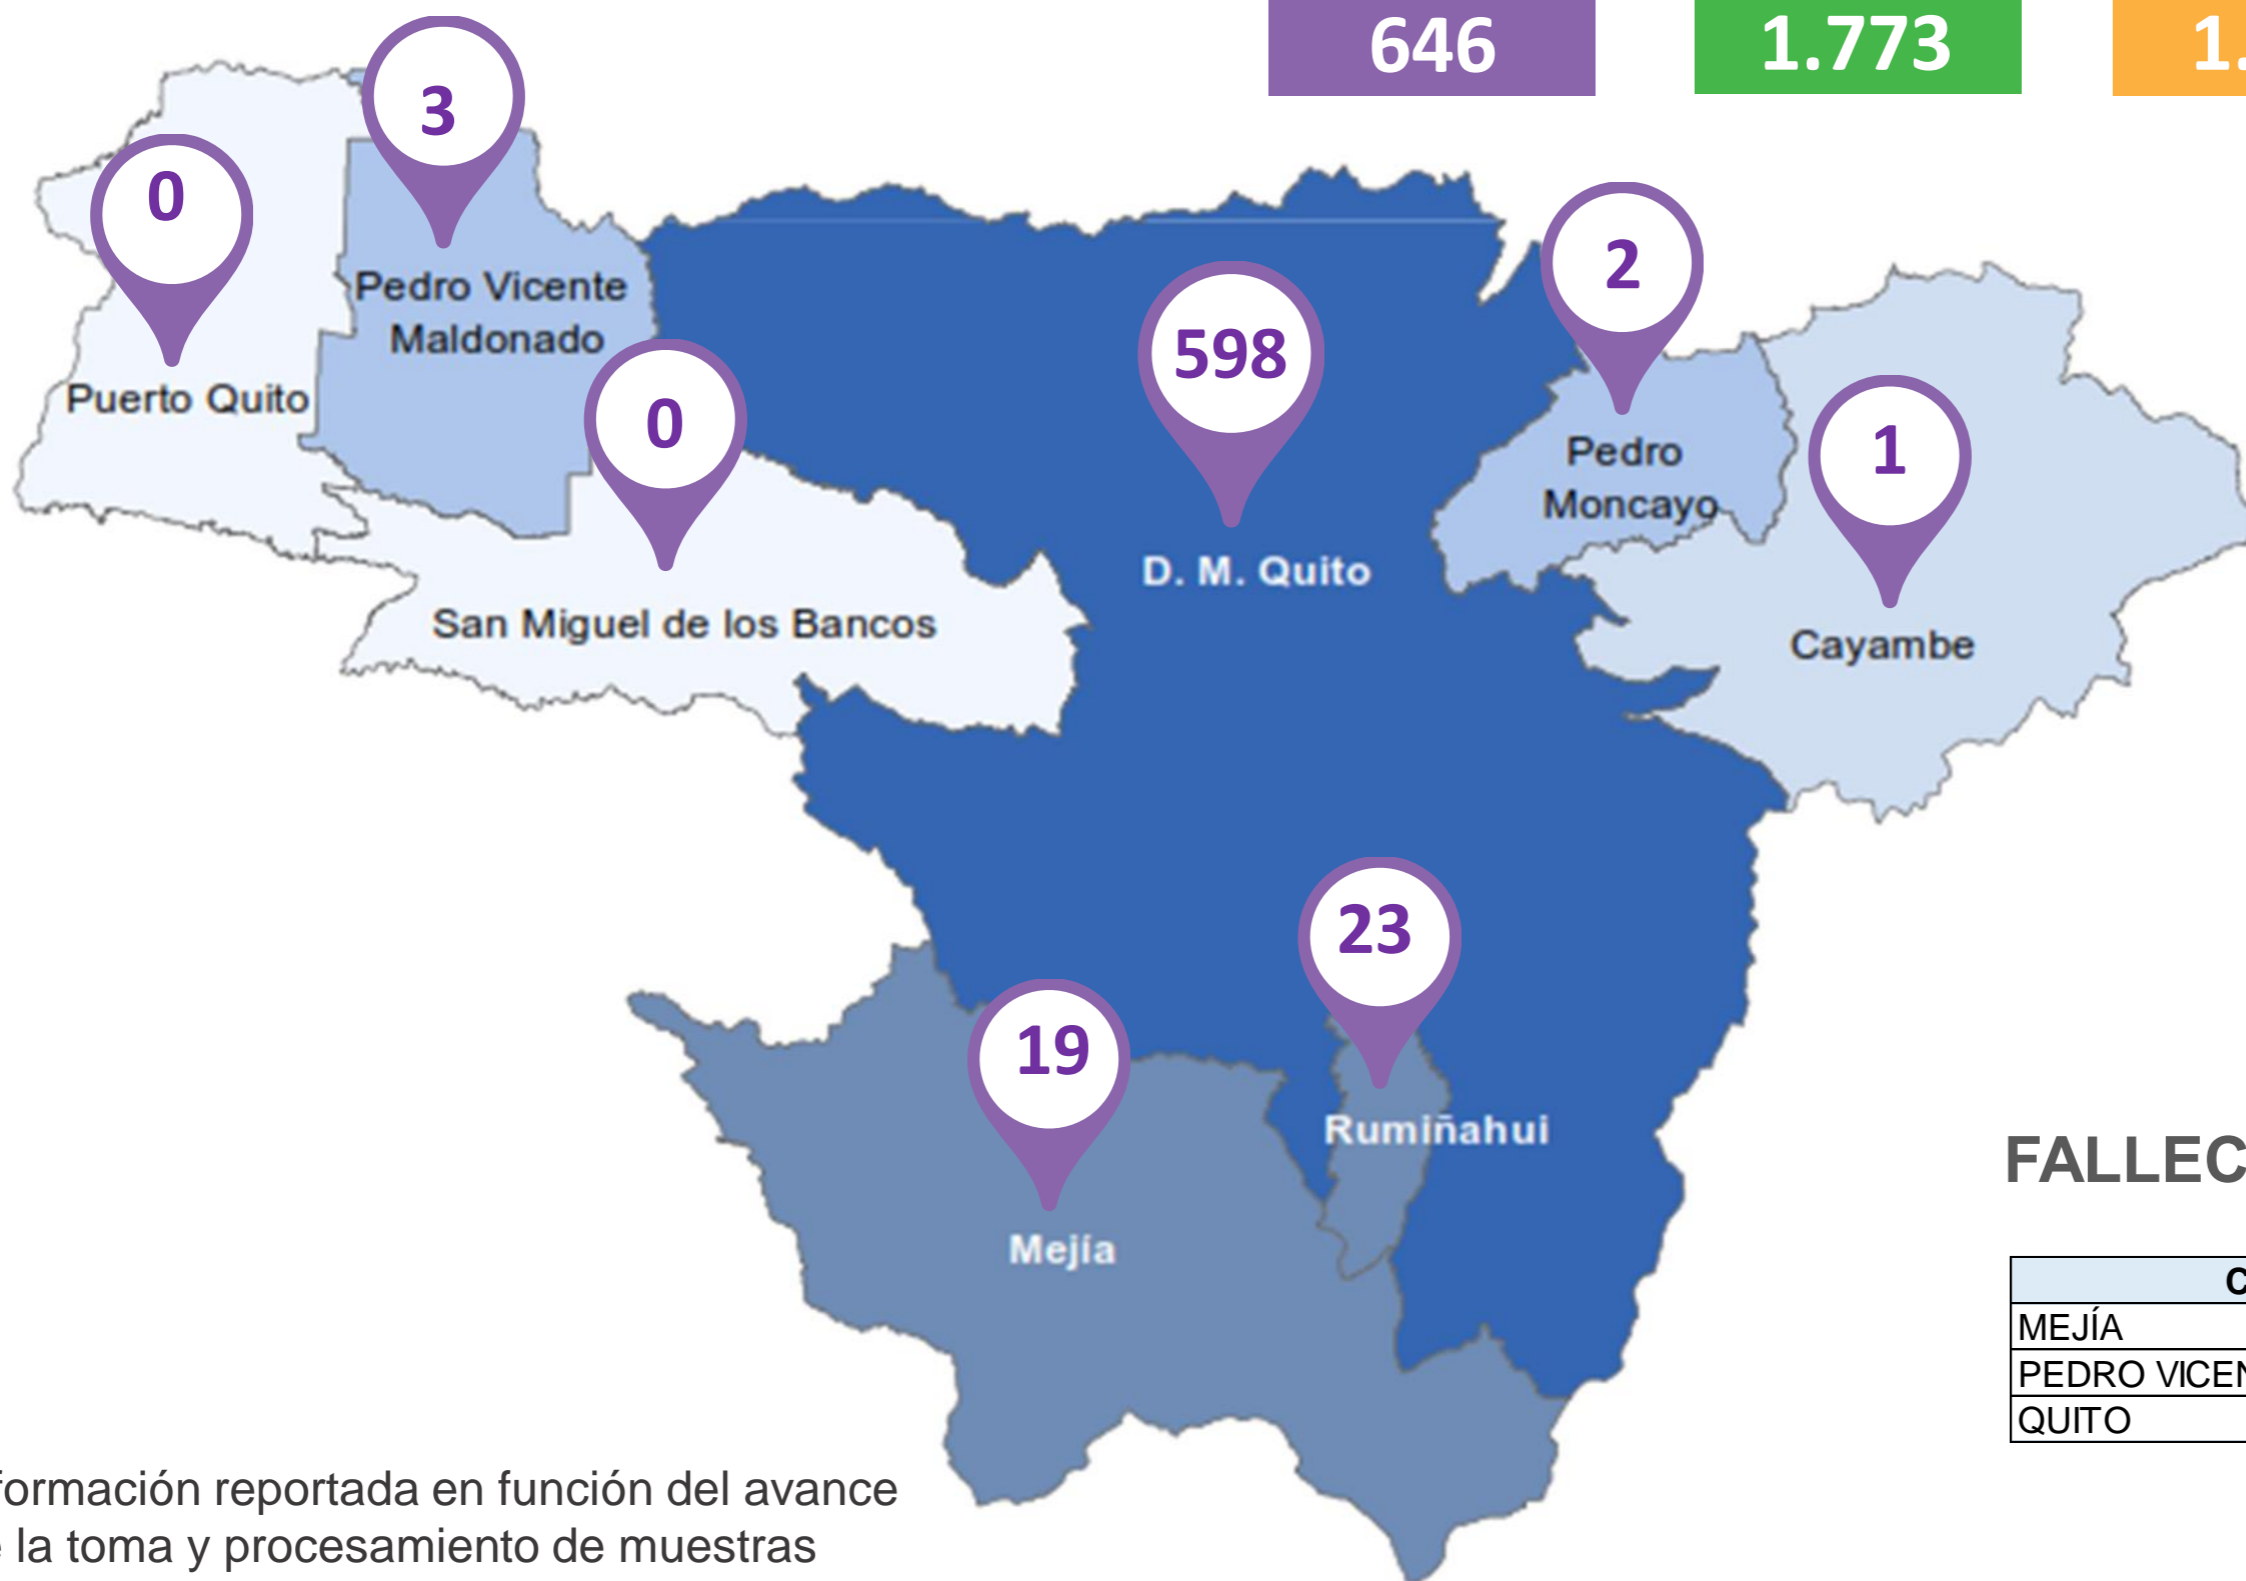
646

1.773

1.

3

0

Pedro Vicente Maldonado

Puerto Quito

0

598

2

Pedro Moncayo

1

D. M. Quito

San Miguel de los Bancos

Cayambe

23

19

Rumiñahui

Mejía

FALLEC

| C |
|---|
| MEJÍA |
| PEDRO VICEN |
| QUITO |

formación reportada en función del avance
la toma y procesamiento de muestras